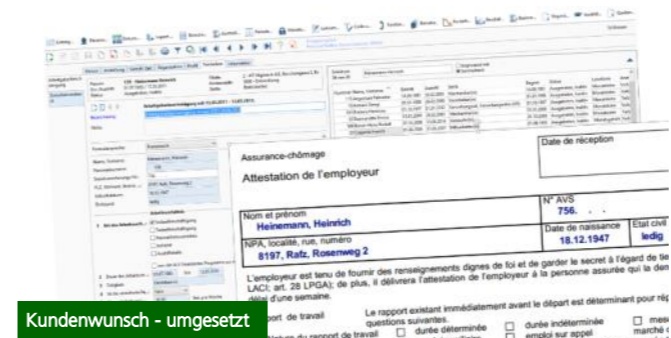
Assurance-chômage

Attestation de l'employeur

Date de réception

N° AVS
756. . .

Nom et prénom
Heinemann, Heinrich

NPA, localité, rue, numéro
8197, Rafz, Rosenweg 2

Date de naissance
18.12.1947

Etat civil
ledig

L'employeur est tenu de fournir des renseignements dignes de foi et de garder le secret à l'égard de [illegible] LACI; art. 28 LPGA); de plus, il délivrera l'attestation de l'employeur à la personne assurée qui la dem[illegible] délai d'une semaine.

Le rapport existant immédiatement avant le départ est déterminant pour r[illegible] questions suivantes.

durée déterminée

durée indéterminée

emploi sur appel

Kundenwunsch - umgesetzt